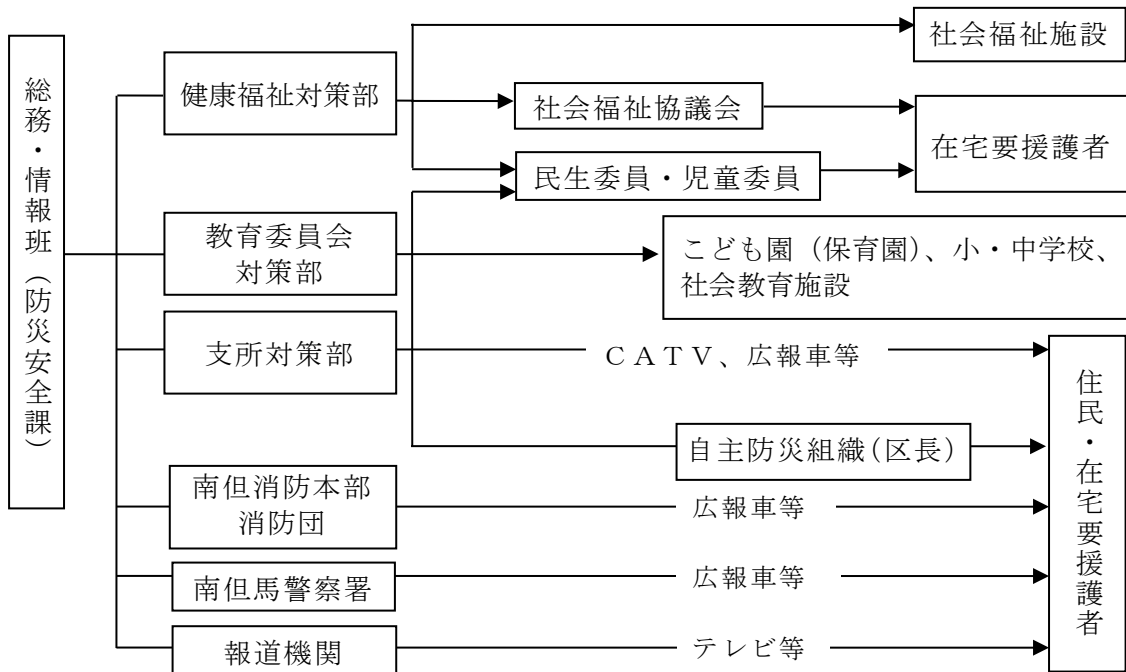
総務・情報班（防災安全課）

健康福祉対策部

社会福祉施設

社会福祉協議会

在宅要援護者

民生委員・児童委員

教育委員会対策部

こども園（保育園）、小・中学校、社会教育施設

支所対策部

ＣＡＴＶ、広報車等

住民・在宅要援護者

自主防災組織（区長）

南但消防本部
消防団

広報車等

南但馬警察署

広報車等

報道機関

テレビ等